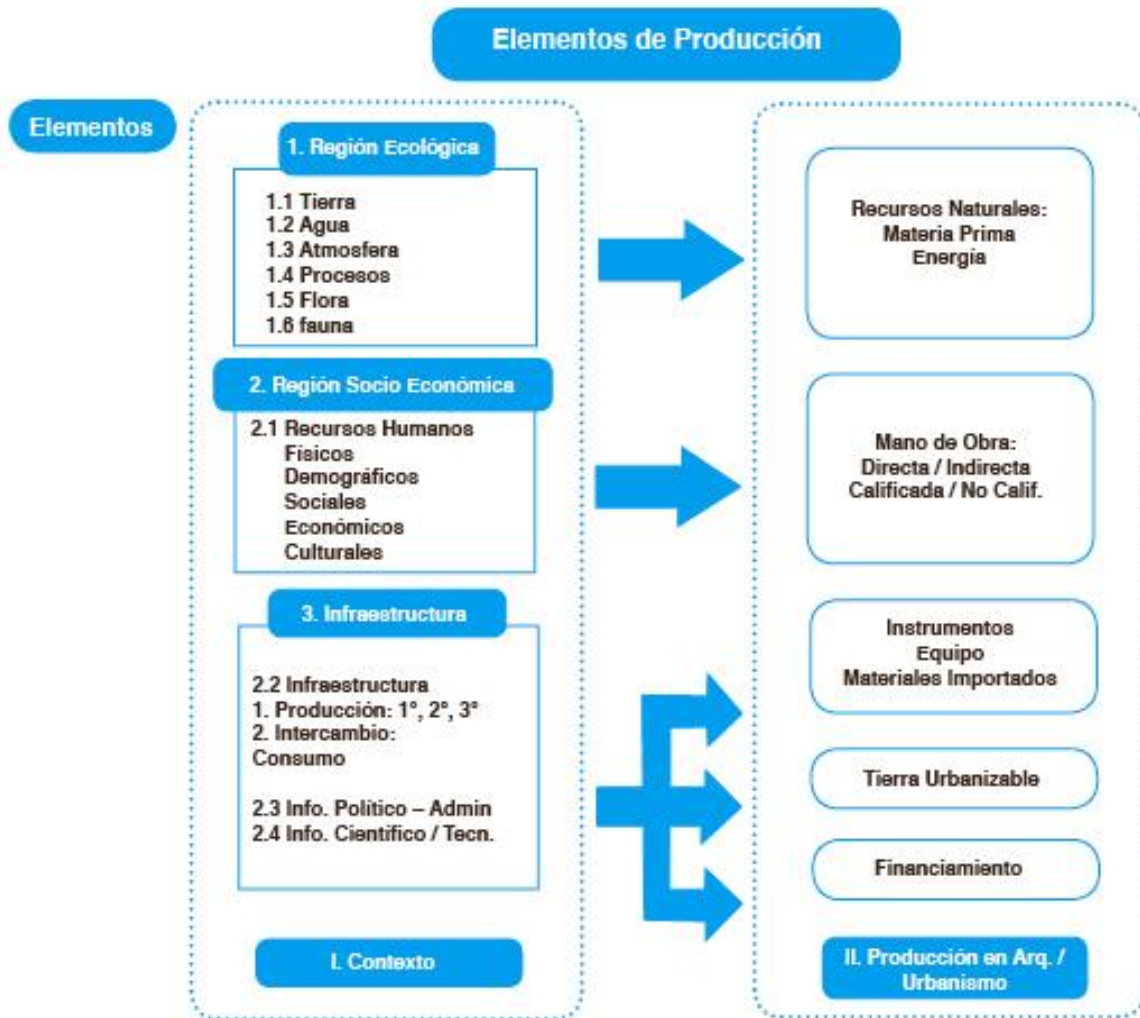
Elementos de Producción

Elementos

1. Región Ecológica

1.1 Tierra
1.2 Agua
1.3 Atmosfera
1.4 Procesos
1.5 Flora
1.6 fauna

2. Región Socio Económica

2.1 Recursos Humanos
Físicos
Demográficos
Sociales
Económicos
Culturales

3. Infraestructura

2.2 Infraestructura
1. Producción: 1°, 2°, 3°
2. Intercambio:
Consumo

2.3 Info. Político – Admin
2.4 Info. Científico / Tecn.

I. Contexto

Recursos Naturales:
Materia Prima
Energia

Mano de Obra:
Directa / Indirecta
Calificada / No Calif.

Instrumentos
Equipo
Materiales Importados

Tierra Urbanizable

Financiamiento

II. Producción en Arq. / Urbanismo